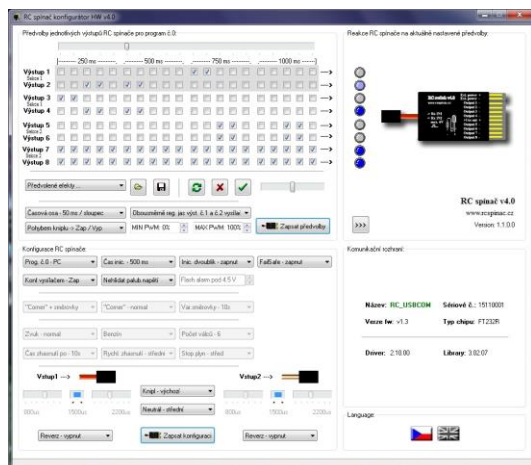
RC spínač konfigurátor HW v4.0

Předvolby jednotlivých výstupů RC spínače pro program č.0:

|------ 250 ms ------|------ 500 ms ------|------ 750 ms ------|------ 1000 ms ------|

Výstup 1
Výstup 2
Výstup 3
Výstup 4
Výstup 5
Výstup 6
Výstup 7
Výstup 8

Předvolené efekty

Časová osa - 50 ms / sloupec
Obousměrně reg. jas výst. č.1 a č.2 vysílač
Pohybem knipl u - Zap / Vyp
MIN PWM: 0%
MAX PWM: 100%
Zapsat předvolby

Konfigurace RC spínače:

Prog. č.0 - PC
Čas inic. - 500 ms
Inic. dvoublik - zapnut
FailSafe - zapnut
Kont vysílačem - Zap
Nehlídat palub.napětí
Flash alarm pod 4.5 V
"Corner" + směrovky
"Corner" - normal
Vai směrovky - 10s
Zvuk - normal
Benzín
Počet válců - 6
Čas zhasnutí po - 10s
Rychl. zhasnutí - střední
Stop plyn - střed

Vstup1 -->
Vstup2 -->
Knipl - výchozí
Neutrál - střední
800us
1500us
2200us
800us
1500us
2200us
Reverz - vypnut
Zapsat konfiguraci
Reverz - vypnut

Reakce RC spínače na aktuálně nastavené předvolby:

RC spínač v4.0
www.rcspinac.cz
Version: 1.1.0.0

>>>

Komunikační rozhraní:

Název: RC_USBCOM
Sériové č.: 15110001
Verze fw: v1.3
Typ chipu: FT232R
Driver: 2.10.00
Library: 3.02.07

Language: